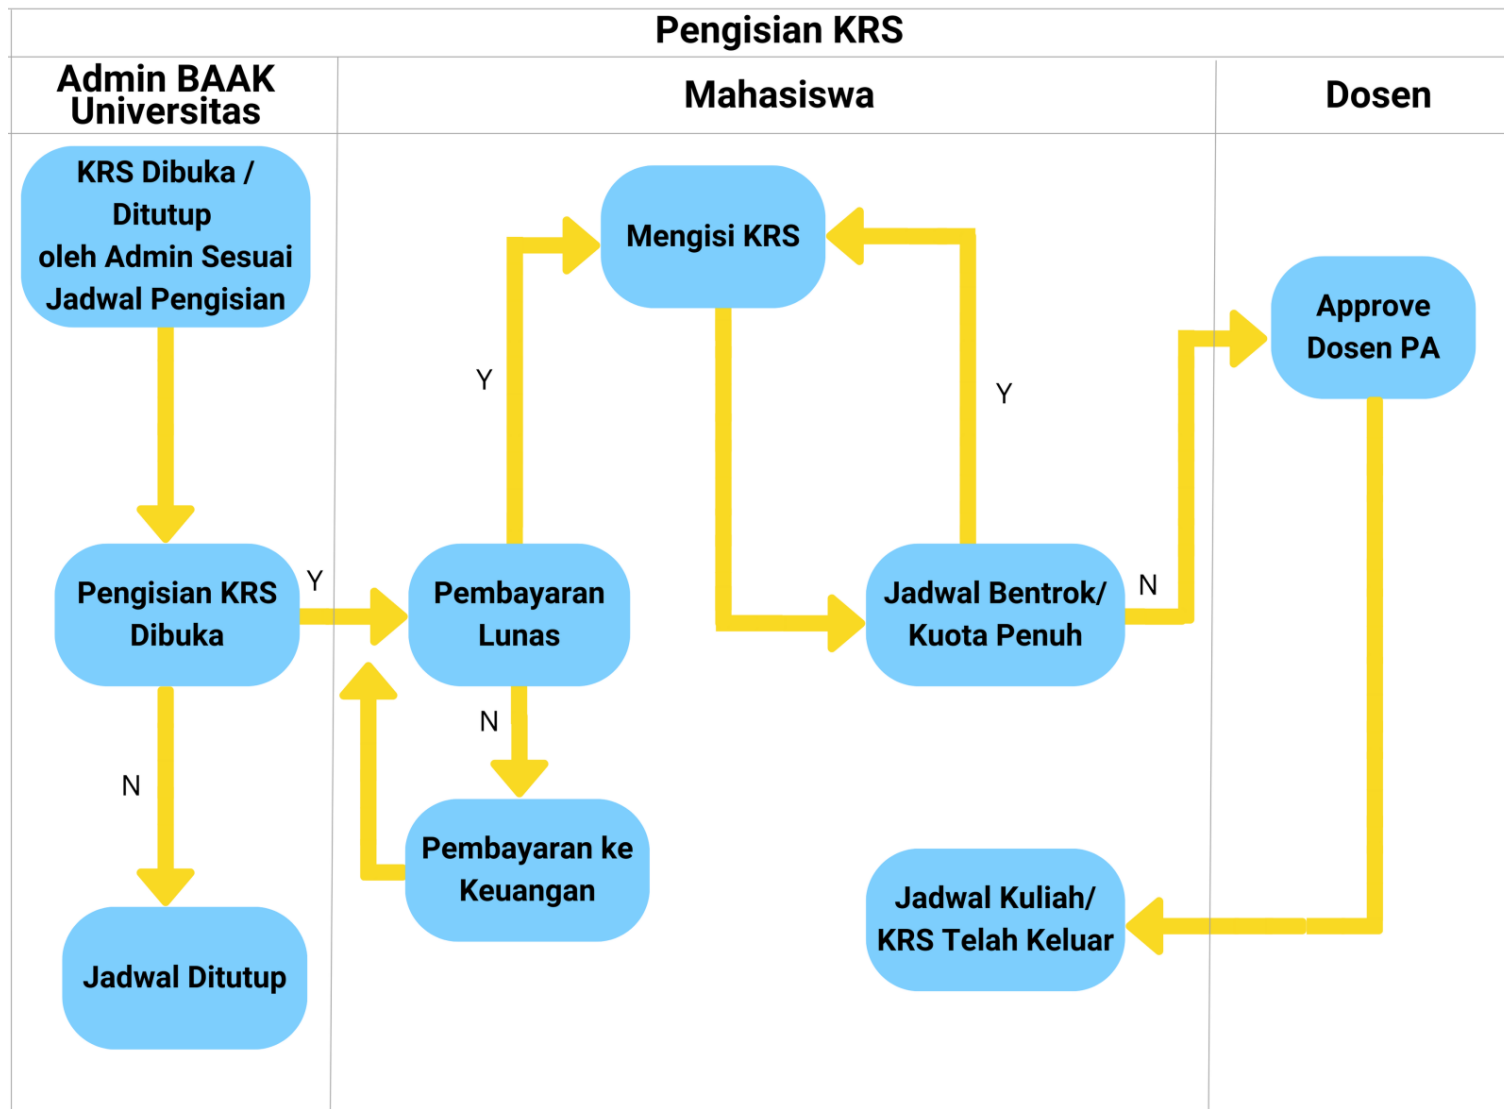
Pengisian KRS

Admin BAAK Universitas

Mahasiswa

Dosen

KRS Dibuka / Ditutup oleh Admin Sesuai Jadwal Pengisian

Mengisi KRS

Approve Dosen PA

Y

Y

Pengisian KRS Dibuka

Y

Pembayaran Lunas

Jadwal Bentrok/ Kuota Penuh

N

N

N

Pembayaran ke Keuangan

Jadwal Kuliah/ KRS Telah Keluar

Jadwal Ditutup